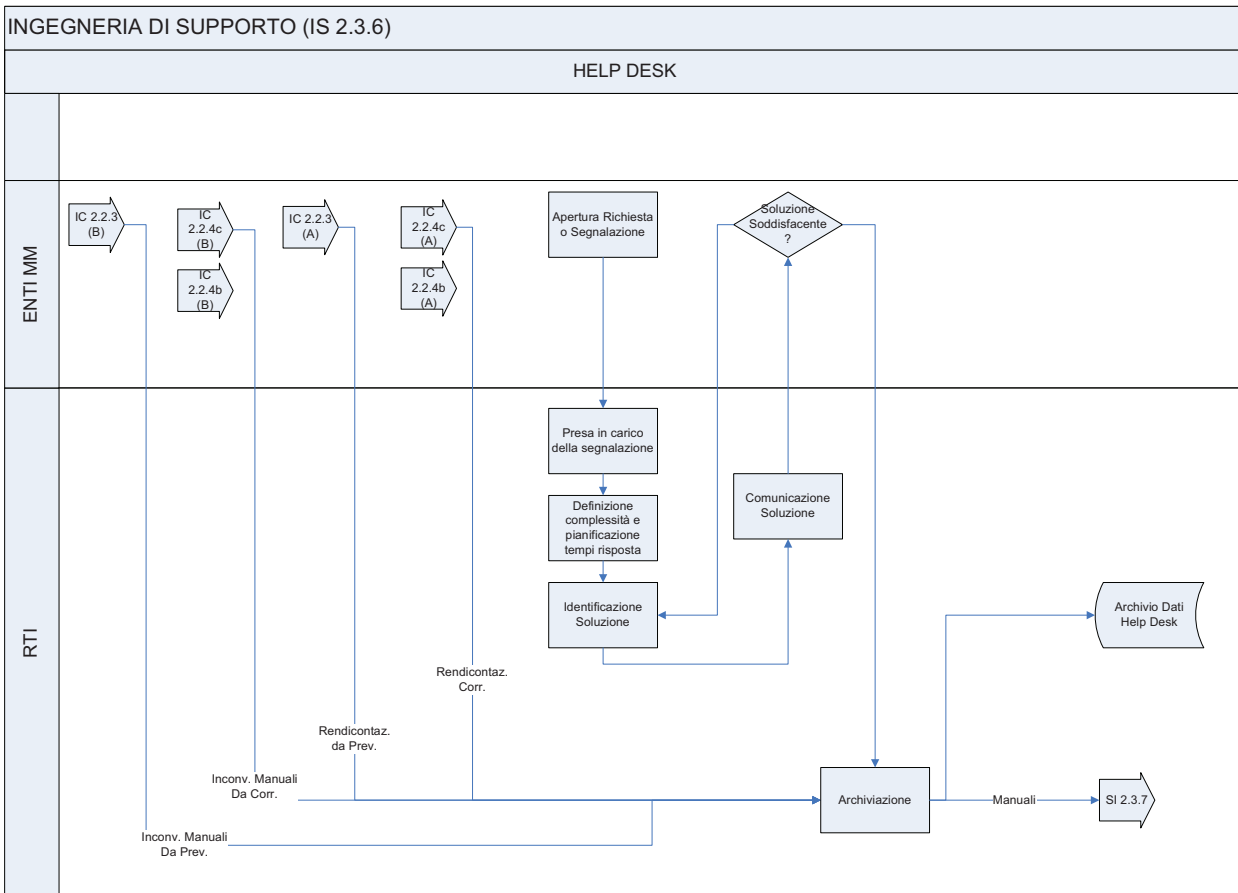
INGEGNERIA DI SUPPORTO (IS 2.3.6)

HELP DESK

ENTI MM

IC 2.2.3 (B)

IC 2.2.4c (B)

IC 2.2.4b (B)

IC 2.2.3 (A)

IC 2.2.4c (A)

IC 2.2.4b (A)

Apertura Richiesta o Segnalazione

Soluzione Soddisfacente ?

RTI

Presa in carico della segnalazione

Definizione complessità e pianificazione tempi risposta

Identificazione Soluzione

Comunicazione Soluzione

Archivio Dati Help Desk

Rendicontaz. Corr.

Rendicontaz. da Prev.

Inconv. Manuali Da Corr.

Inconv. Manuali Da Prev.

Archiviazione

Manuali

SI 2.3.7